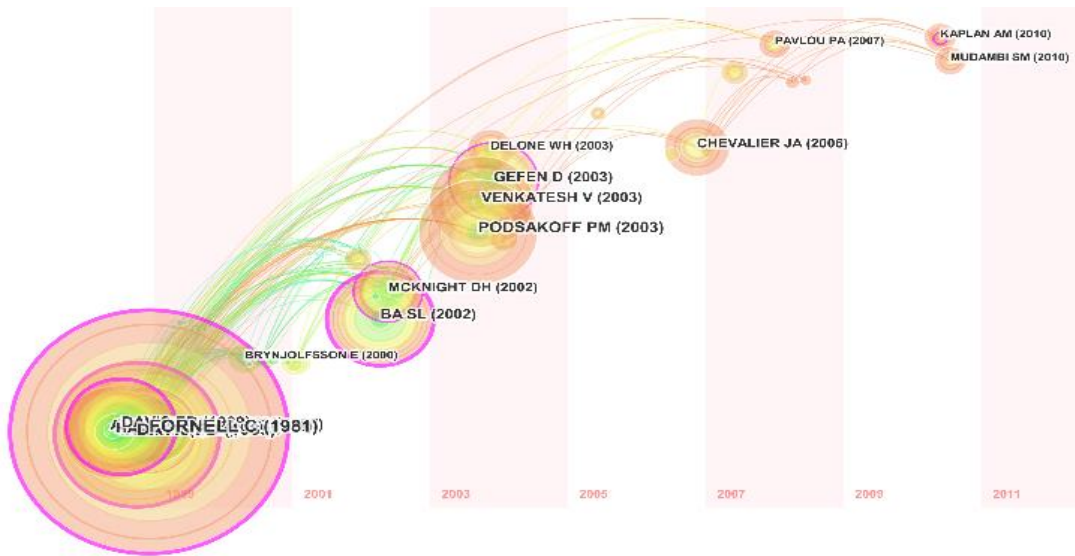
KAPLAN AM (2010)
PAVLOU PA (2007)
MUDAMBI SM (2010)
DELONE WH (2003)
CHEVALIER JA (2006)
GEFEN D (2003)
VENKATESH V (2003)
PODSAKOFF PM (2003)
MCKNIGHT DH (2002)
BA SL (2002)
BRYNJOLFSSON E (2000)
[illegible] FORNELL C (1981)
1999
2001
2003
2005
2007
2009
2011